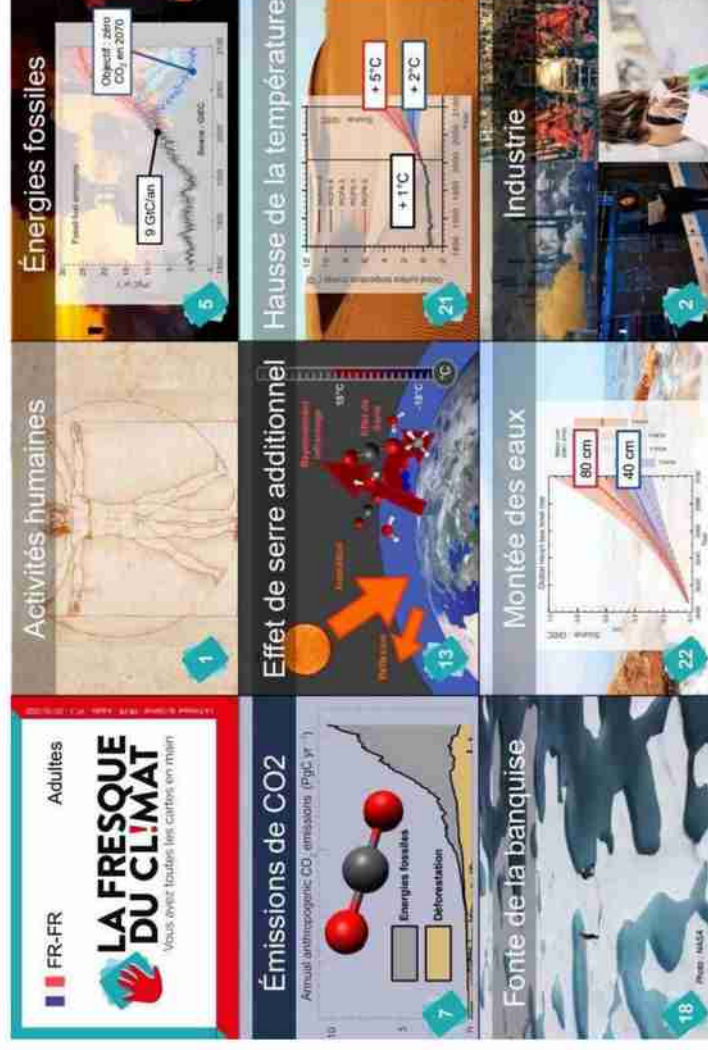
FR-FR

Adultes

LA FRESQUE DU CL!MAT

Vous avez toutes les cartes en main

Émissions de CO2

Annual anthropogenic $CO_2$ emissions (PgC $yr^{-1}$)

Energies fossiles

Déforestation

7

Fonte de la banquise

Photo : NASA

18

Activités humaines

1

Effet de serre additionnel

Rayonnement infrarouge

15°C

-18°C

°C

13

Montée des eaux

Source : GIEC

80 cm

40 cm

22

Énergies fossiles

9 GtC/an

Objectif : zéro $CO_2$ en 2070

Source : GIEC

5

Hausse de la température

+1°C

+5°C

+2°C

21

Industrie

2